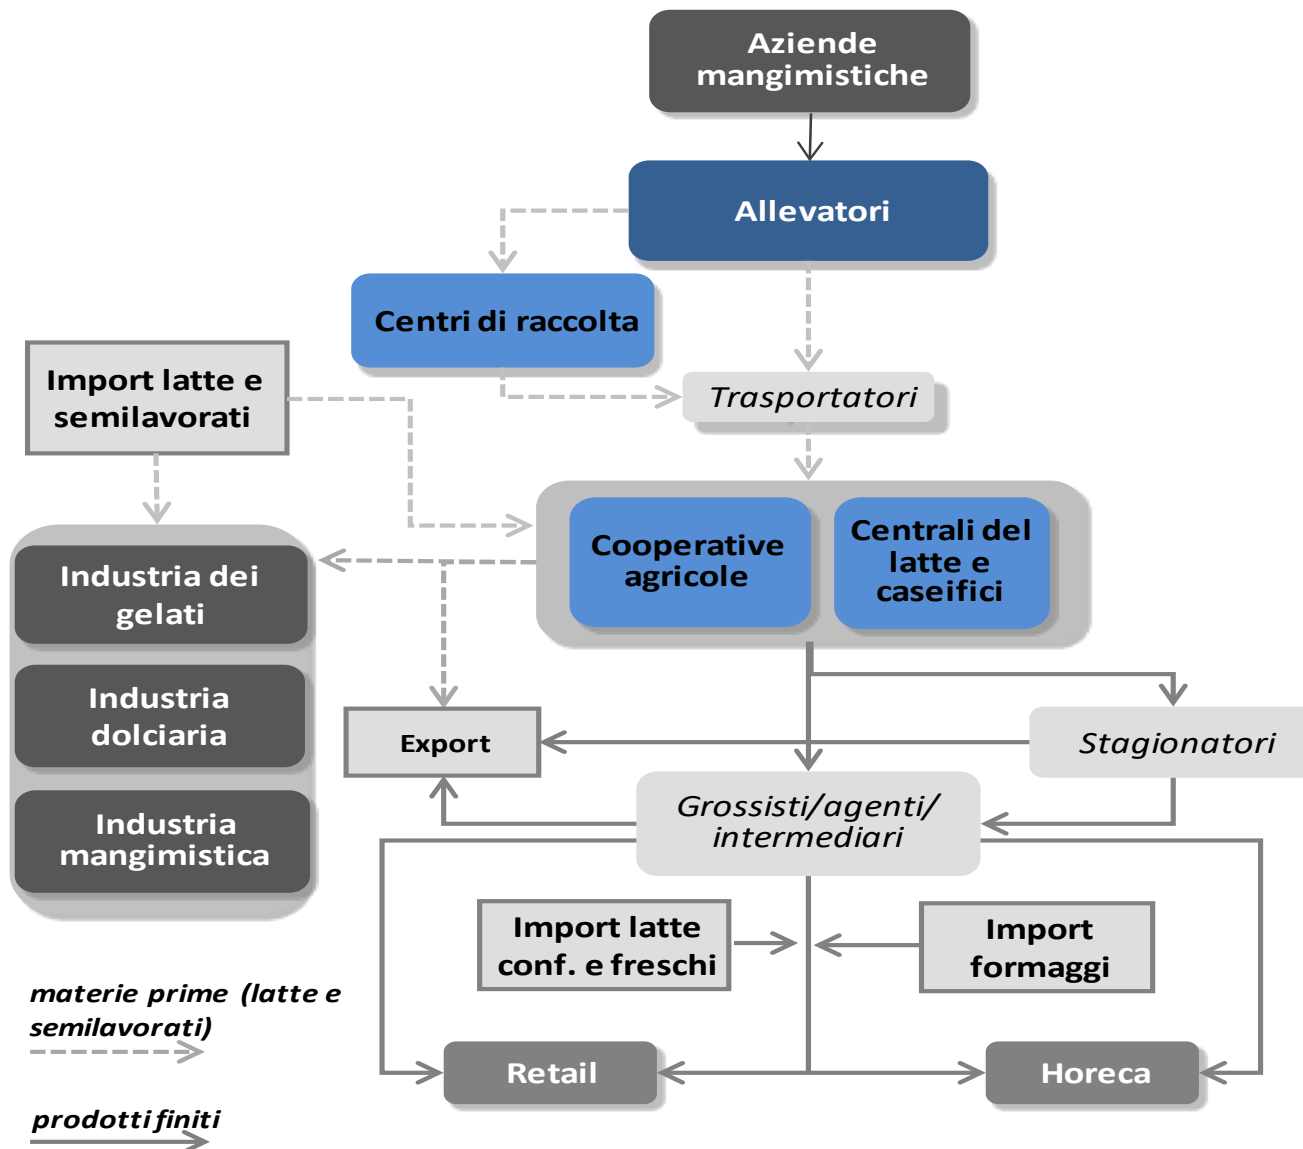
Aziende mangimistiche

Allevatori

Centri di raccolta

Import latte e semilavorati

Trasportatori

Industria dei gelati

Industria dolciaria

Industria mangimistica

Cooperative agricole

Centrali del latte e caseifici

Export

Stagionatori

Grossisti/agenti/ intermediari

Import latte conf. e freschi

Import formaggi

materie prime (latte e semilavorati)

Retail

Horeca

prodotti finiti